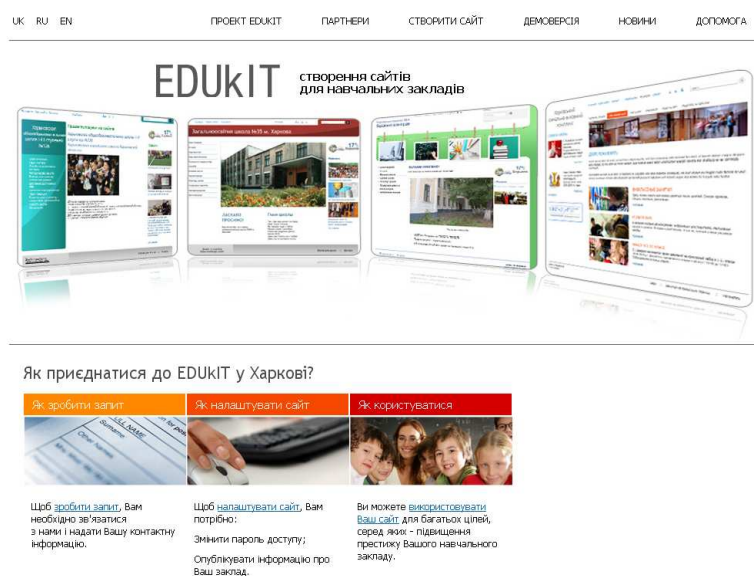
UK RU EN

ПРОЕКТ EDUKIT ПАРТНЕРИ СТВОРИТИ САЙТ ДЕМОВЕРСІЯ НОВИНИ ДОПОМОГА

EDUkIT створення сайтів для навчальних закладів

Як приєднатися до EDUkIT у Харкові?

Як зробити запит

Як налаштувати сайт

Як користуватися

Щоб зробити запит, Вам необхідно зв'язатися з нами і надати Вашу контактну інформацію.

Щоб налаштувати сайт, Вам потрібно:

Змінити пароль доступу;

Опублікувати інформацію про Ваш заклад.

Ви можете використовувати Ваш сайт для багатьох цілей, серед яких - підвищення престижу Вашого навчального закладу.